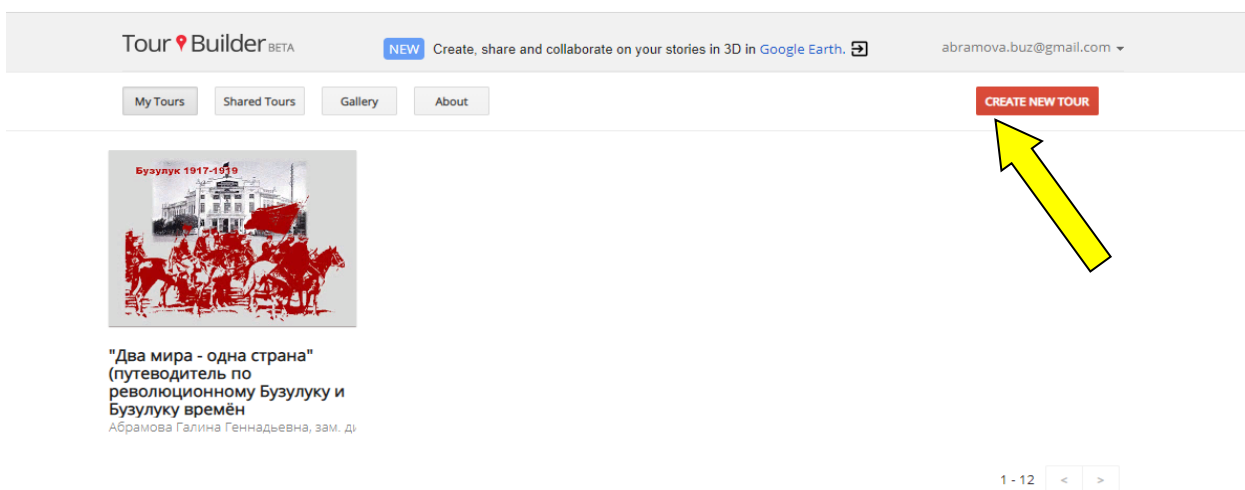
Tour Builder BETA

NEW Create, share and collaborate on your stories in 3D in Google Earth.

abramova.buz@gmail.com

My Tours

Shared Tours

Gallery

About

CREATE NEW TOUR

Бузулук 1917-1919

"Два мира - одна страна" (путеводитель по революционному Бузулуку и Бузулуку времён

Абрамова Галина Геннадьевна, зам. ди

1 - 12 < >